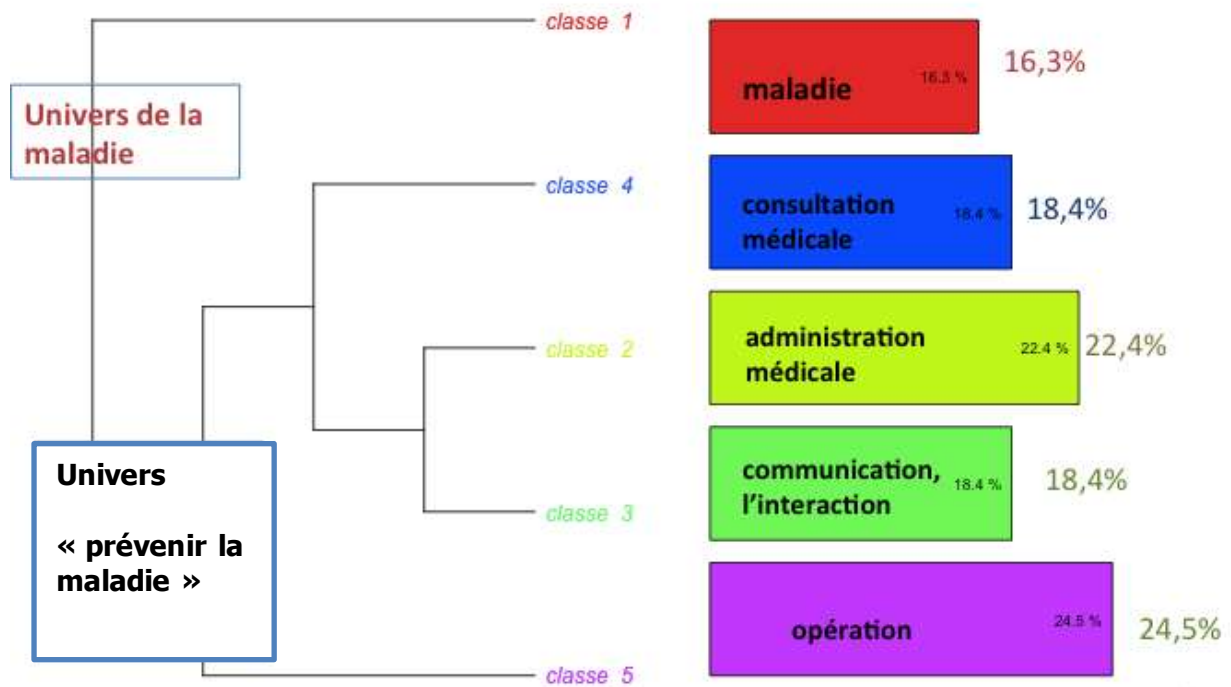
Univers de la maladie

Univers

« prévenir la maladie »

classe 1

classe 4

classe 2

classe 3

classe 5

maladie 16.3 % 16,3%

consultation médicale 18.4 % 18,4%

administration médicale 22.4 % 22,4%

communication, l'interaction 18.4 % 18,4%

opération 24.5 % 24,5%